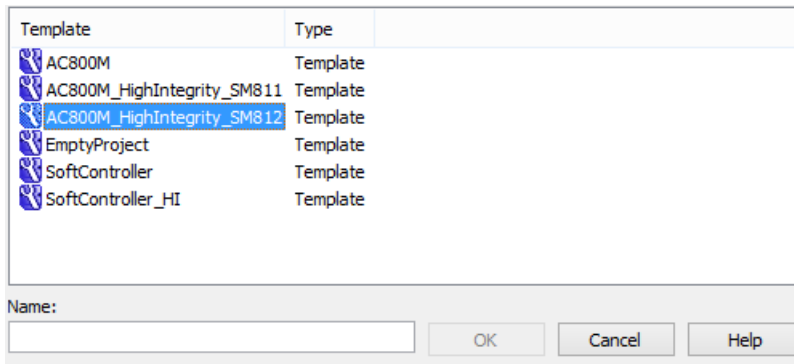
| Template | Type |
|---|---|
| AC800M | Template |
| AC800M_HighIntegrity_SM811 | Template |
| AC800M_HighIntegrity_SM812 | Template |
| EmptyProject | Template |
| SoftController | Template |
| SoftController_HI | Template |

Name:

OK Cancel Help